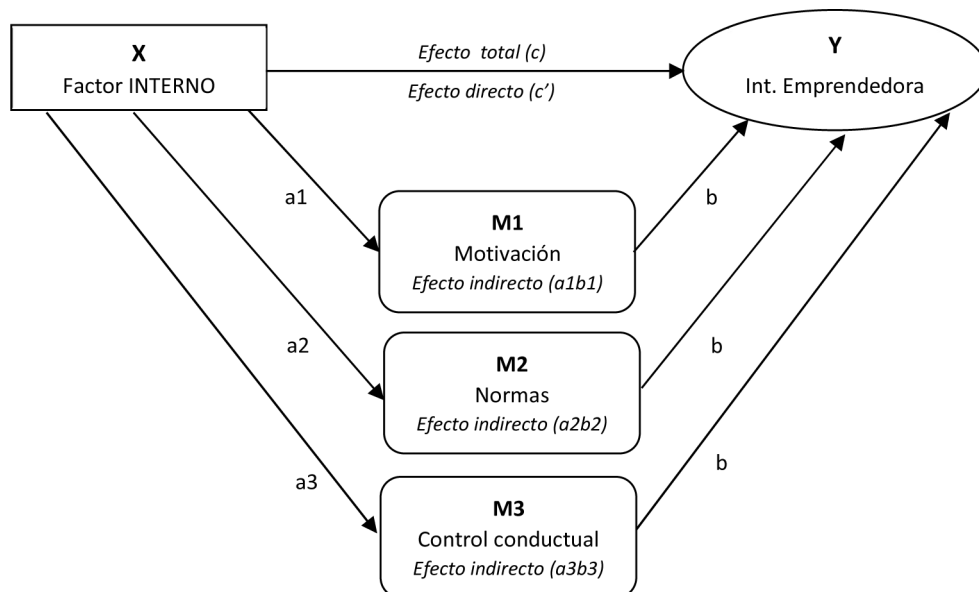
**X**
Factor INTERNO

*Efecto total (c)*
*Efecto directo (c')*

**Y**
Int. Emprendedora

a1

**M1**
Motivación
*Efecto indirecto (a1b1)*

b

a2

**M2**
Normas
*Efecto indirecto (a2b2)*

b

a3

**M3**
Control conductual
*Efecto indirecto (a3b3)*

b